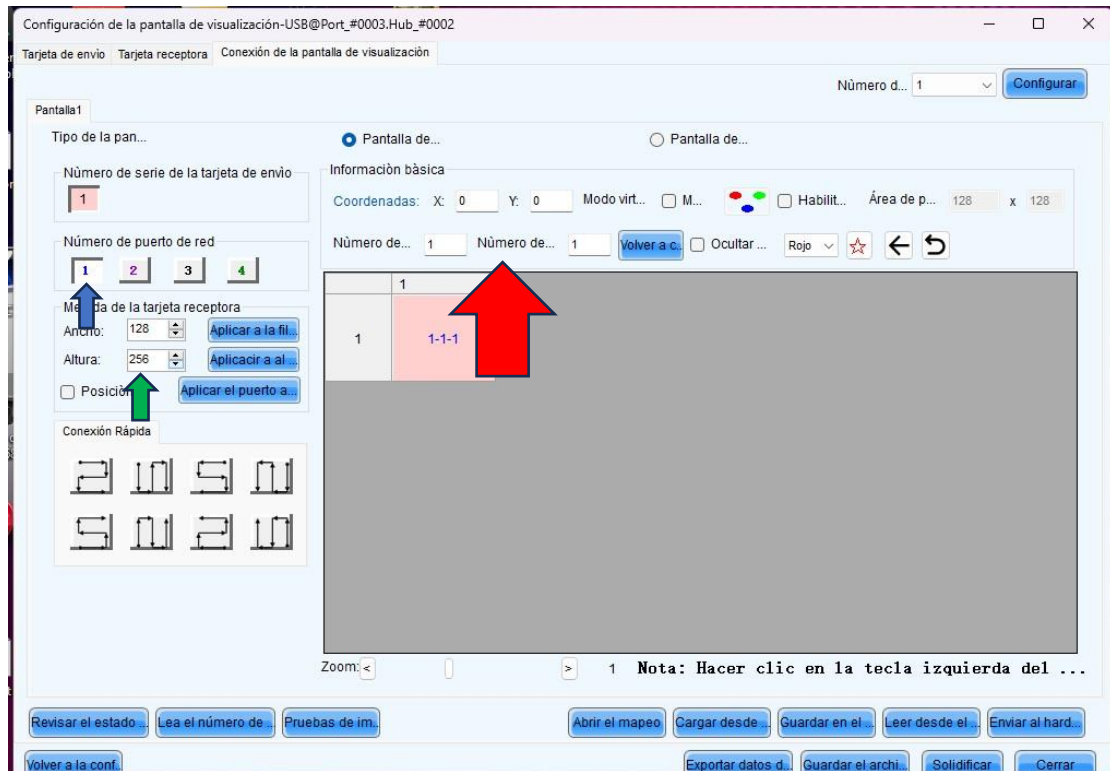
Configuración de la pantalla de visualización-USB@Port_#0003.Hub_#0002

Tarjeta de envìo Tarjeta receptora Conexión de la pantalla de visualización

Número d... 1 Configurar

Pantalla1

Tipo de la pan... Pantalla de... Pantalla de...

Número de serie de la tarjeta de envìo
1

Número de puerto de red
1 2 3 4

Me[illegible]da de la tarjeta receptora
Ancho: 128 Aplicar a la fil...
Altura: 256 Aplicacir a al ...
Posició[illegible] Aplicar el puerto a...

Conexión Rápida

Informaciòn bàsica
Coordenadas: X: 0 Y: 0 Modo virt... M... Habilit... Área de p... 128 x 128
Número de... 1 Número de... 1 Volver a c... Ocultar ... Rojo

| | 1 |
|---|---|
| 1 | 1-1-1 |

Zoom: < > 1 Nota: Hacer clic en la tecla izquierda del ...

Revisar el estado ... Lea el número de ... Pruebas de im... Abrir el mapeo Cargar desde ... Guardar en el ... Leer desde el ... Enviar al hard...

Volver a la conf... Exportar datos d... Guardar el archi... Solidificar Cerrar